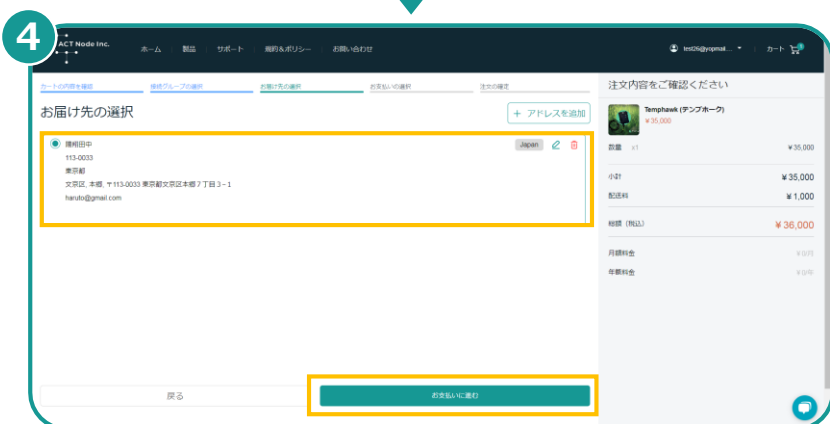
4

ACT Node Inc.

ホーム | 製品 | サポート | 規約＆ポリシー | お問い合わせ

test26@yopmail... | カート

カートの内容を確認 | 接続グループの選択 | お届け先の選択 | お支払いの選択 | 注文の確定

お届け先の選択

+ アドレスを追加

晴翔田中
113-0033
東京都
文京区, 本郷, 〒113-0033 東京都文京区本郷７丁目３－１
haruto@gmail.com

Japan

戻る

お支払いに進む

注文内容をご確認ください

Temphawk (テンプホーク)
¥ 35,000

数量 x1 ¥ 35,000

小計 ¥ 35,000

配送料 ¥ 1,000

総額（税込） ¥ 36,000

月額料金 ¥ 0/月

年額料金 ¥ 0/年